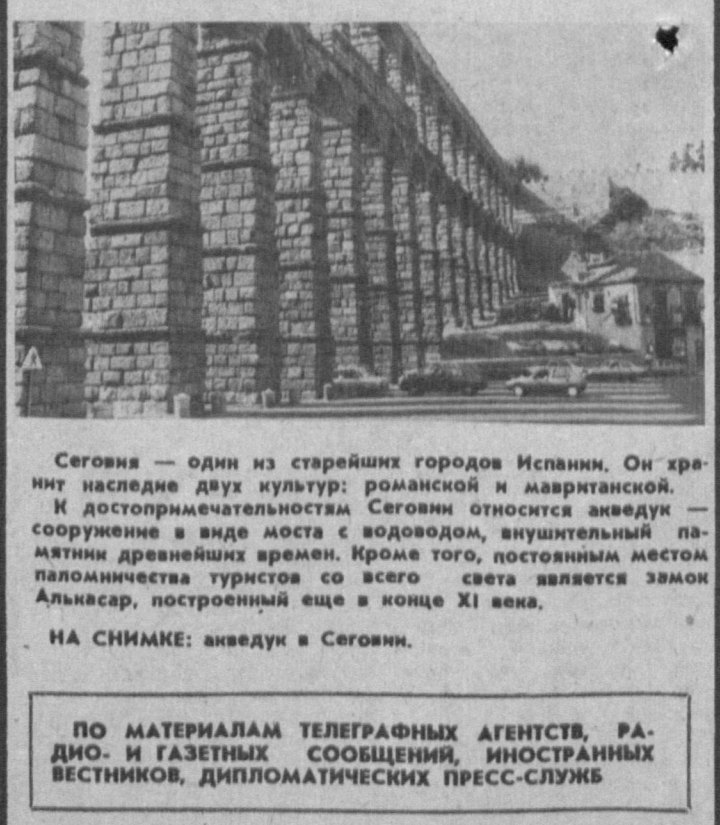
Сеговия — один из старейших городов Испании. Он хранит наследие двух культур: романской и мавританской.

К достопримечательностям Сеговии относится акведук — сооружение в виде моста с водоводом, внушительный памятник древнейших времен. Кроме того, постоянным местом паломничества туристов со всего света является замок Алькасар, построенный еще в конце XI века.

НА СНИМКЕ: акведук в Сеговии.

ПО МАТЕРИАЛАМ ТЕЛЕГРАФНЫХ АГЕНТСТВ, РАДИО- И ГАЗЕТНЫХ СООБЩЕНИЙ, ИНОСТРАННЫХ ВЕСТНИКОВ, ДИПЛОМАТИЧЕСКИХ ПРЕСС-СЛУЖБ